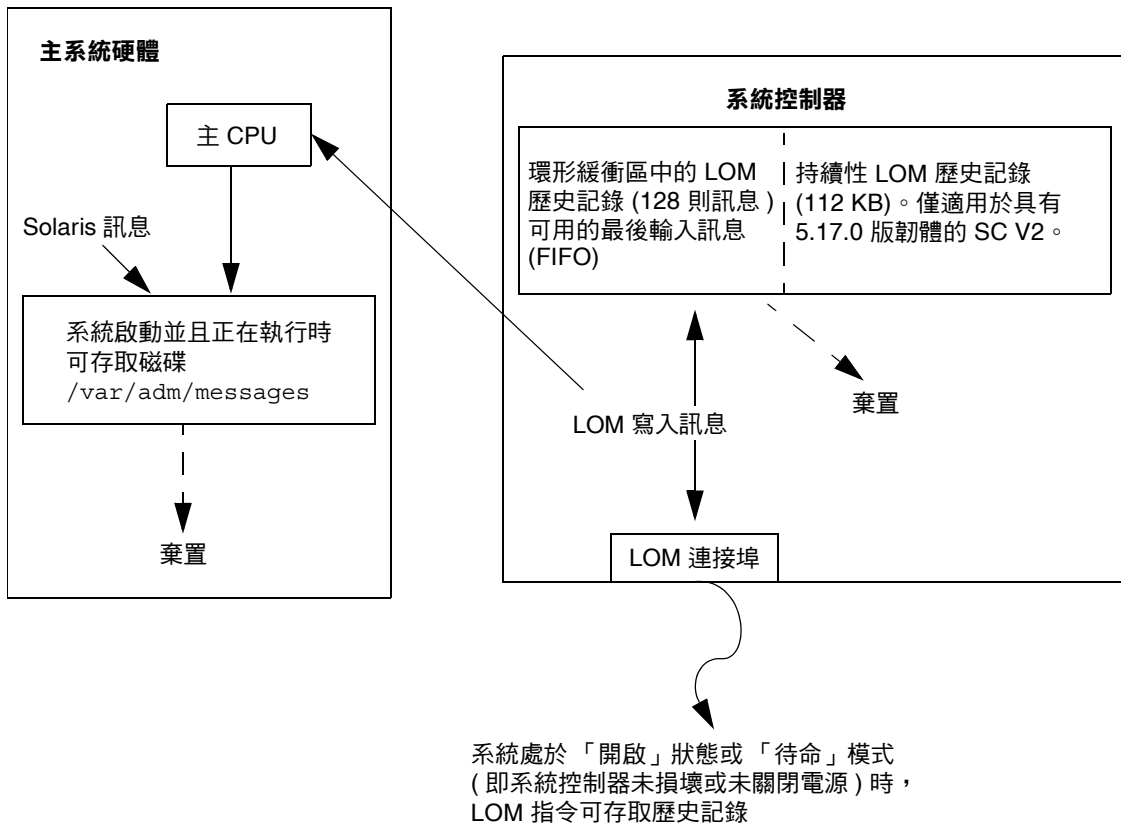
主系統硬體

主 CPU

Solaris 訊息

系統啟動並且正在執行時可存取磁碟 /var/adm/messages

棄置

系統控制器

環形緩衝區中的 LOM 歷史記錄 (128 則訊息 ) 可用的最後輸入訊息 (FIFO)

持續性 LOM 歷史記錄 (112 KB)。僅適用於具有 5.17.0 版韌體的 SC V2。

棄置

LOM 寫入訊息

LOM 連接埠

系統處於 「開啟」狀態或 「待命」模式 ( 即系統控制器未損壞或未關閉電源 ) 時，LOM 指令可存取歷史記錄